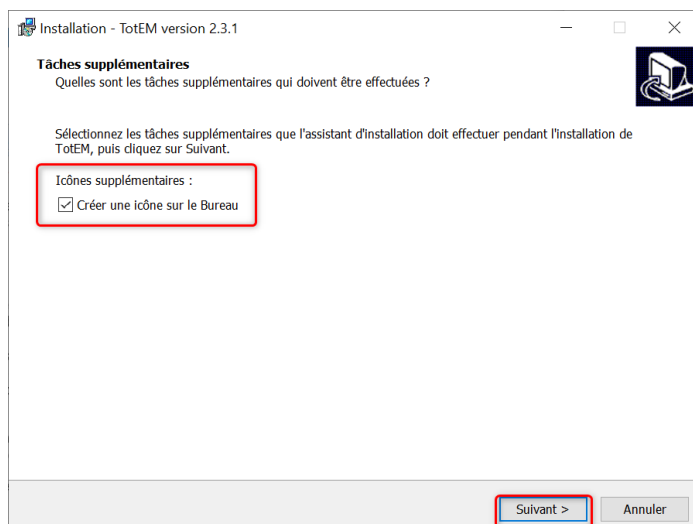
Installation - TotEM version 2.3.1

Tâches supplémentaires
Quelles sont les tâches supplémentaires qui doivent être effectuées ?

Sélectionnez les tâches supplémentaires que l'assistant d'installation doit effectuer pendant l'installation de TotEM, puis cliquez sur Suivant.

Icônes supplémentaires :
Créer une icône sur le Bureau

Suivant >
Annuler